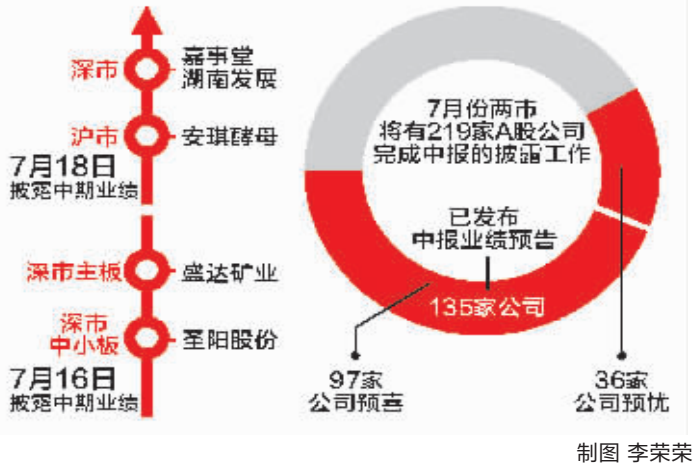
深市 嘉事堂 湖南发展

沪市 安琪酵母

7月18日 披露中期业绩

深市主板 盛达矿业

深市中小板 圣阳股份

7月16日 披露中期业绩

7月份两市将有219家A股公司完成中报的披露工作

已发布中报业绩预告

135家公司

97家公司预喜

36家公司预忧

制图 李荣荣